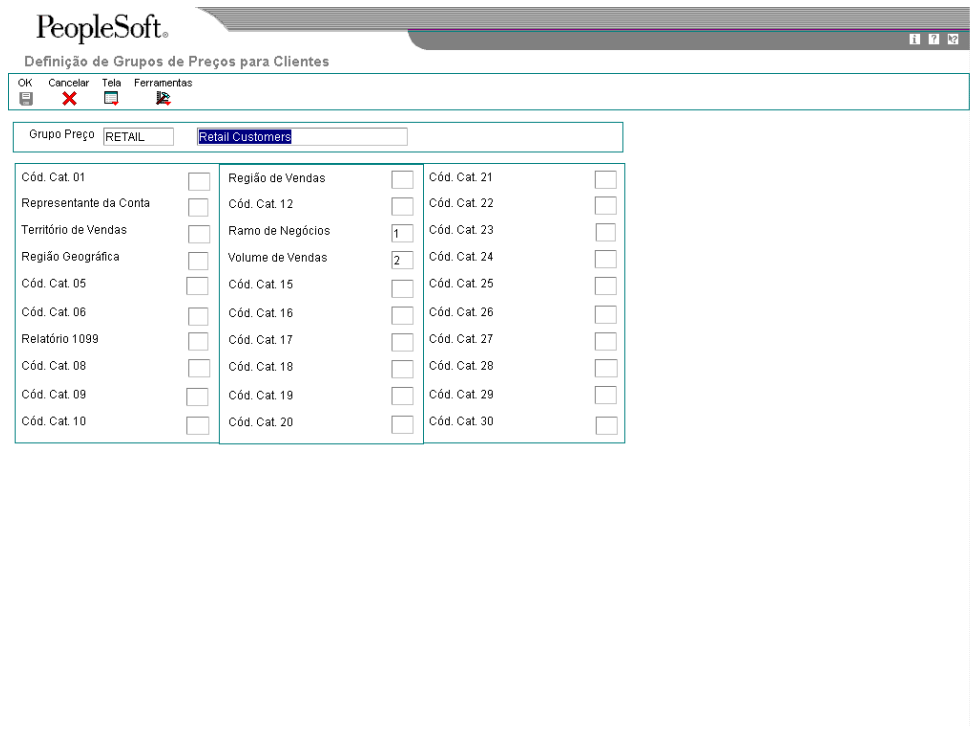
PeopleSoft.

Definição de Grupos de Preços para Clientes

OK Cancelar Tela Ferramentas

Grupo Preço RETAIL Retail Customers

Cód. Cat. 01
Representante da Conta
Território de Vendas
Região Geográfica
Cód. Cat. 05
Cód. Cat. 06
Relatório 1099
Cód. Cat. 08
Cód. Cat. 09
Cód. Cat. 10

Região de Vendas
Cód. Cat. 12
Ramo de Negócios 1
Volume de Vendas 2
Cód. Cat. 15
Cód. Cat. 16
Cód. Cat. 17
Cód. Cat. 18
Cód. Cat. 19
Cód. Cat. 20

Cód. Cat. 21
Cód. Cat. 22
Cód. Cat. 23
Cód. Cat. 24
Cód. Cat. 25
Cód. Cat. 26
Cód. Cat. 27
Cód. Cat. 28
Cód. Cat. 29
Cód. Cat. 30